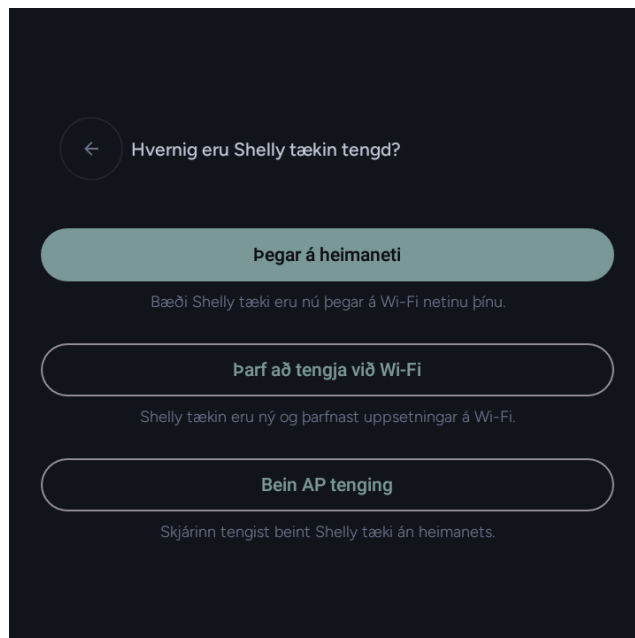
Hvernig eru Shelly tækin tengd?

Þegar á heimaneti

Bæði Shelly tæki eru nú þegar á Wi-Fi netinu þínu.

Þarf að tengja við Wi-Fi

Shelly tækin eru ný og þarfnast uppsetningar á Wi-Fi.

Bein AP tenging

Skjárinn tengist beint Shelly tæki án heimanets.